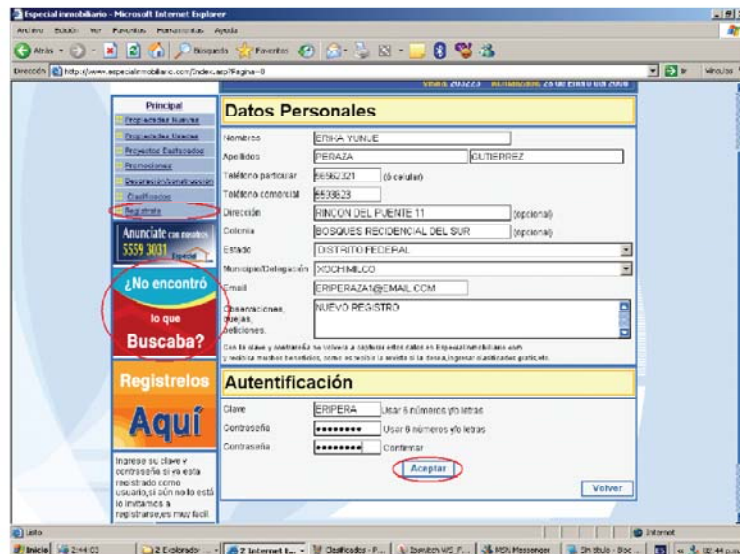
Especial inmobiliario - Microsoft Internet Explorer

Archivo Edición Ver Favoritos Herramientas Ayuda

Atrás Búsqueda Favoritos

Dirección http://www.especialinmobiliario.com/index.asp?Pagina=8

Vínculos

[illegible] 25 de Enero del 2006

Principal
Propiedades Nuevas
Propiedades Usadas
Proyectos Destacados
Promociones
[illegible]
Clasificados
Registrate

Anunciate con nosotros 5559 3031

¿No encontró lo que Buscaba?

Registrelos Aquí

Ingrese su clave y contraseña si ya esta registrado como usuario,si aún no lo está lo invitamos a registrarse,es muy facil.

Datos Personales

Nombres ERIKA YUNUE
Apellidos PERAZA GUTIERREZ
Teléfono particular 56562321 (ó celular)
Teléfono comercial 5533623
Dirección RINCON DEL PUENTE 11 (opcional)
Colonia BOSQUES RECIDENCIAL DEL SUR (opcional)
Estado DISTRITO FEDERAL
Municipio/Delegación XOCHIMILCO
Email ERIPERAZA1@EMAIL.COM
Observaciones, quejas, peticiones. NUEVO REGISTRO

Con la clave y contraseña no volvera a capturar estos datos en Especial Inmobiliario.com y recibira muchos beneficios, como recibir la revista si la desea,ingresar clasificados gratis,etc.

Autentificación

Clave ERIPERA Usar 6 números y/o letras
Contraseña •••••••• Usar 6 números y/o letras
Contraseña •••••••• Confirmar

Aceptar

Volver

Listo

Internet

Inicio 2:44 CI 2 Explorado... 2 Internet E... Clasificados - P... Brandon WS F... MSN Messenger Sin título - Boc... ES 12:44 p.m.